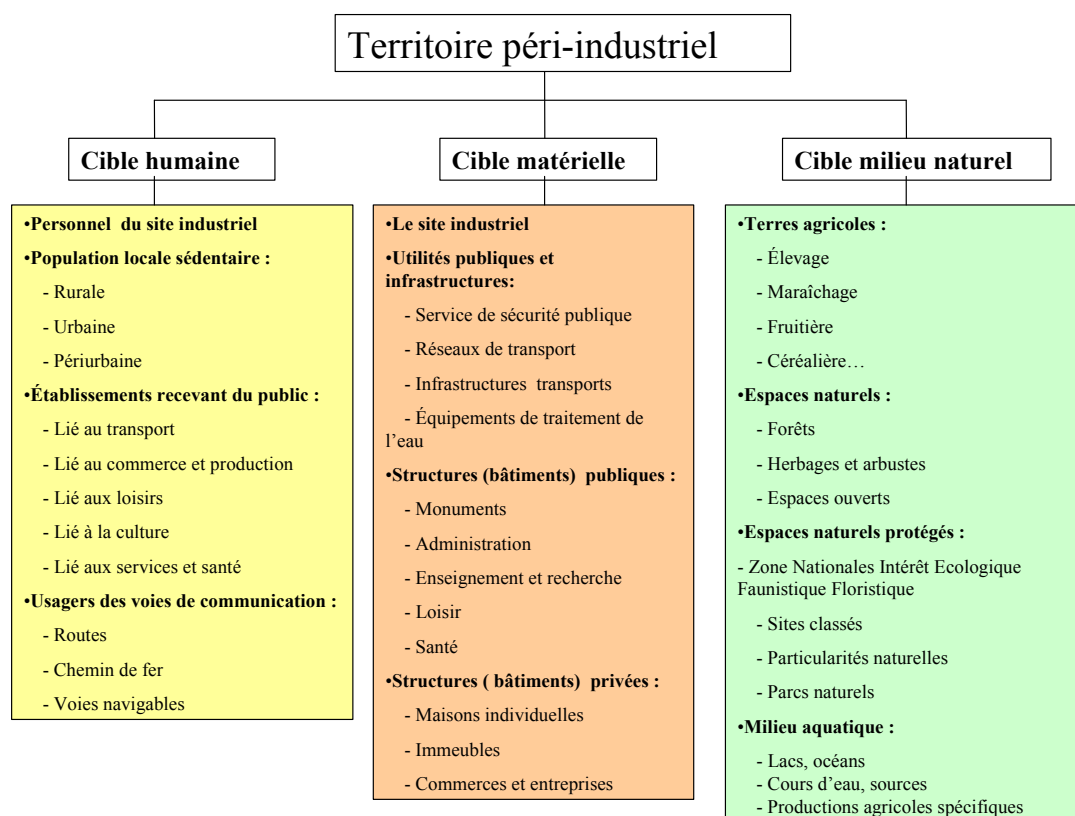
Territoire péri-industriel

Cible humaine

•Personnel du site industriel

•Population locale sédentaire :

- Rurale

- Urbaine

- Périurbaine

•Établissements recevant du public :

- Lié au transport

- Lié au commerce et production

- Lié aux loisirs

- Lié à la culture

- Lié aux services et santé

•Usagers des voies de communication :

- Routes

- Chemin de fer

- Voies navigables

Cible matérielle

•Le site industriel

•Utilités publiques et infrastructures:

- Service de sécurité publique

- Réseaux de transport

- Infrastructures transports

- Équipements de traitement de l'eau

•Structures (bâtiments) publiques :

- Monuments

- Administration

- Enseignement et recherche

- Loisir

- Santé

•Structures ( bâtiments) privées :

- Maisons individuelles

- Immeubles

- Commerces et entreprises

Cible milieu naturel

•Terres agricoles :

- Élevage

- Maraîchage

- Fruitière

- Céréalière…

•Espaces naturels :

- Forêts

- Herbages et arbustes

- Espaces ouverts

•Espaces naturels protégés :

- Zone Nationales Intérêt Ecologique Faunistique Floristique

- Sites classés

- Particularités naturelles

- Parcs naturels

•Milieu aquatique :

- Lacs, océans
- Cours d'eau, sources
- Productions agricoles spécifiques